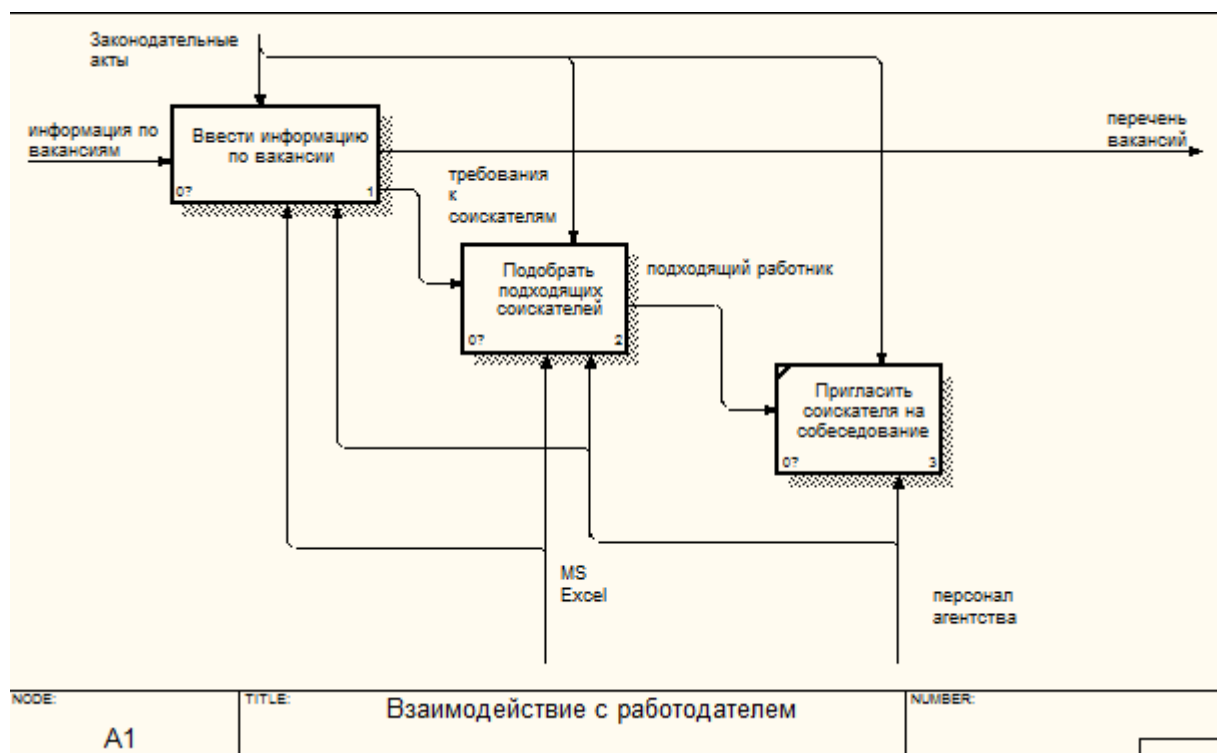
Законодательные акты

информация по вакансиям

Ввести информацию по вакансии

0?

1

перечень вакансий

требования к соискателям

Подобрать подходящих соискателей

0?

2

подходящий работник

Пригласить соискателя на собеседование

0?

3

MS Excel

персонал агентства

NODE:

A1

TITLE:

Взаимодействие с работодателем

NUMBER: